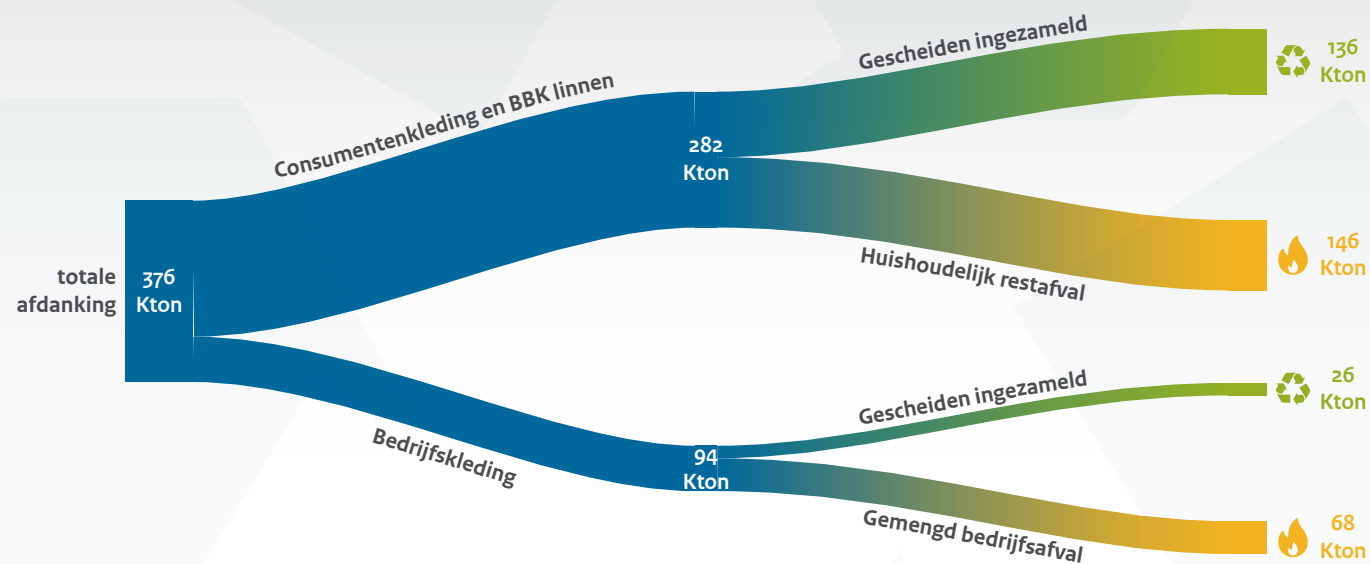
totale afdanking

376 Kton

Consumentenkleding en BBK linnen

282 Kton

Gescheiden ingezameld

136 Kton

Huishoudelijk restafval

146 Kton

Bedrijfskleding

94 Kton

Gescheiden ingezameld

26 Kton

Gemengd bedrijfsafval

68 Kton